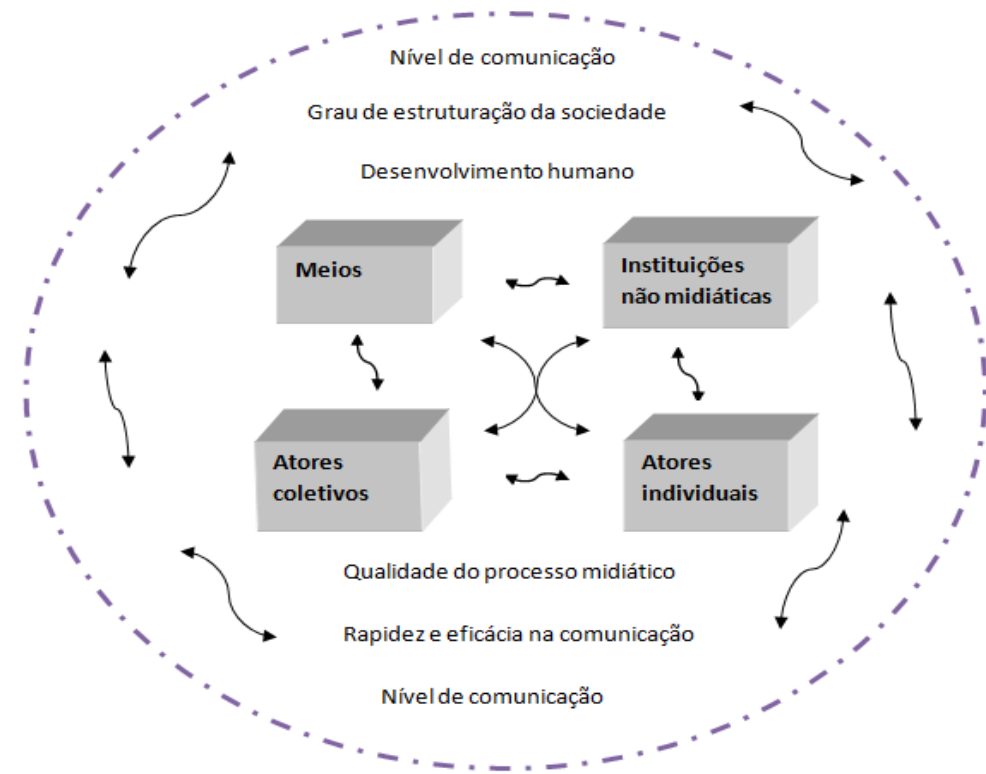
Nível de comunicação

Grau de estruturação da sociedade

Desenvolvimento humano

Meios

Instituições não midiáticas

Atores coletivos

Atores individuais

Qualidade do processo midiático

Rapidez e eficácia na comunicação

Nível de comunicação